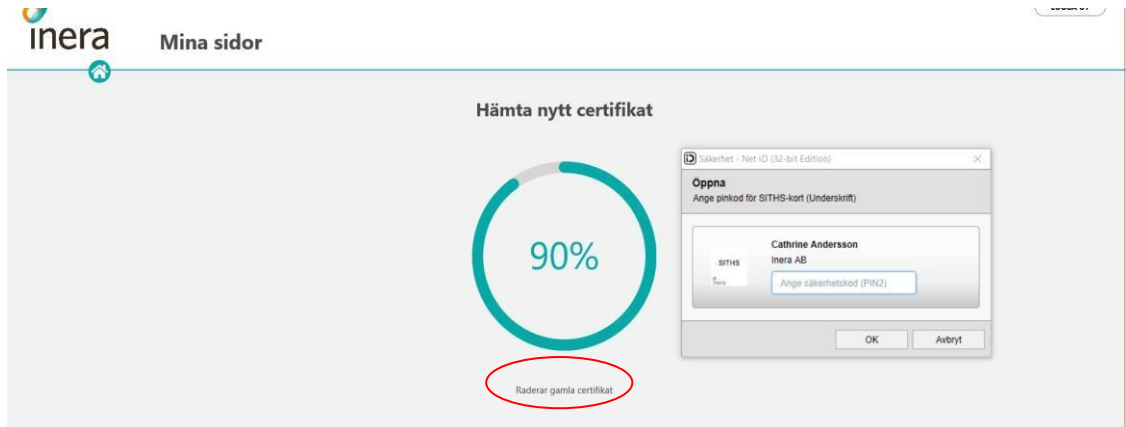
inera

Mina sidor

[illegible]

Hämta nytt certifikat

90%

Raderar gamla certifikat

Säkerhet - Net iD (32-bit Edition)

Öppna

Ange pinkod för SITHS-kort (Underskrift)

SITHS

inera

Cathrine Andersson

Inera AB

Ange säkerhetskod (PIN2)

OK

Avbryt